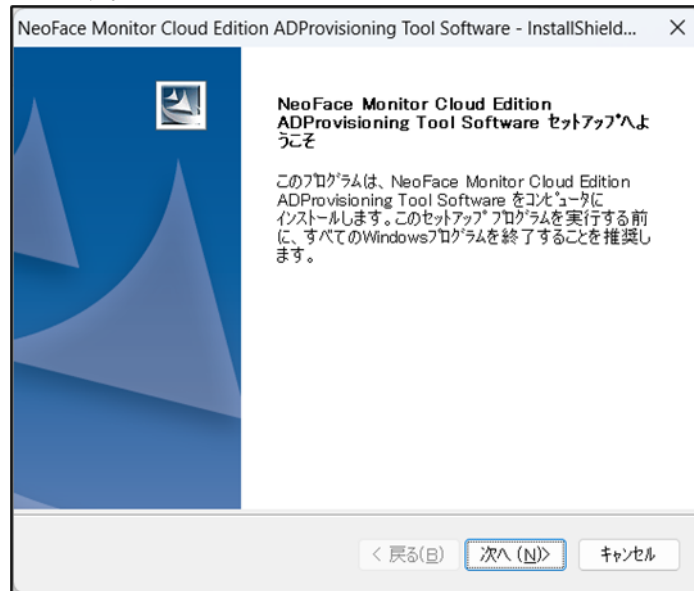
NeoFace Monitor Cloud Edition ADProvisioning Tool Software - InstallShield...

×

NeoFace Monitor Cloud Edition ADProvisioning Tool Software セットアップへようこそ

このプログラムは、NeoFace Monitor Cloud Edition ADProvisioning Tool Software をコンピュータにインストールします。このセットアップ プログラムを実行する前に、すべてのWindowsプログラムを終了することを推奨します。

< 戻る(B)

次へ (N)>

キャンセル